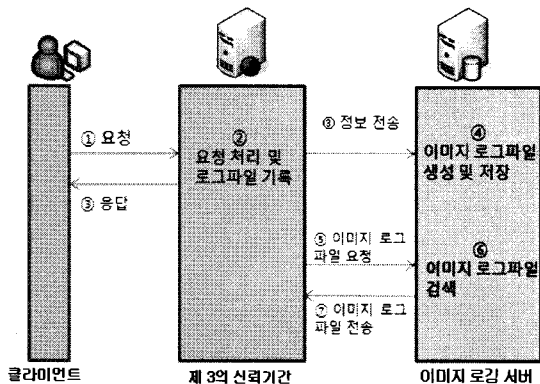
① 요청

②
요청 처리 및
로그파일 기록

③ 응답

③ 정보 전송

④
이미지 로그파일
생성 및 저장

⑤ 이미지 로그
파일 요청

⑥
이미지 로그파일
검색

⑦ 이미지 로그
파일 전송

클라이언트

제 3의 신뢰기관

이미지 로깅 서버